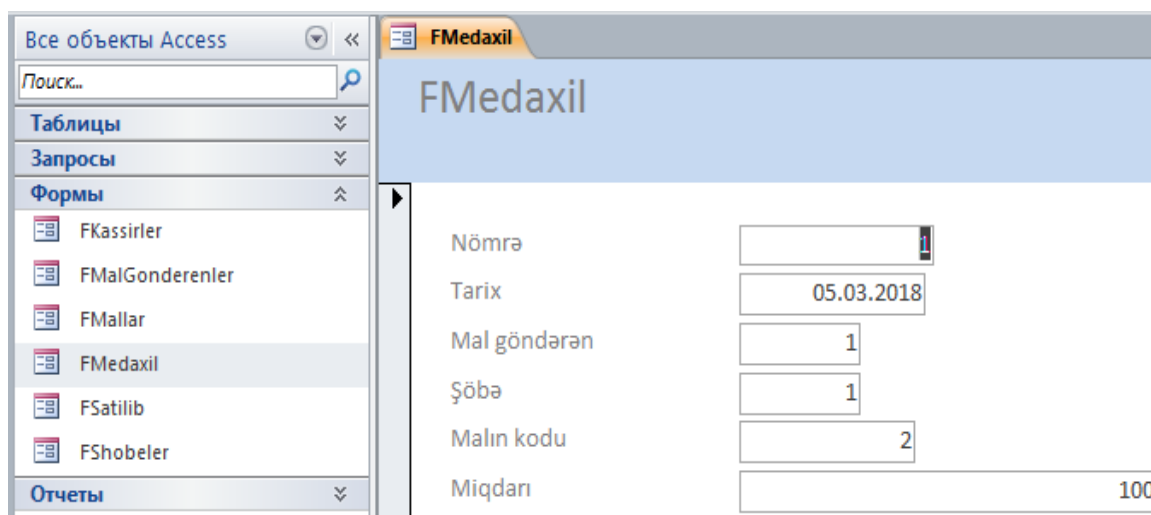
Все объекты Access
Поиск...
Таблицы
Запросы
Формы
FKassirler
FMalGonderenler
FMallar
FMedaxil
FSatilib
FShobeler
Отчеты

FMedaxil

FMedaxil

Nömrə | 1
Tarix | 05.03.2018
Mal göndərən | 1
Şöbə | 1
Malın kodu | 2
Miqdarı | 100